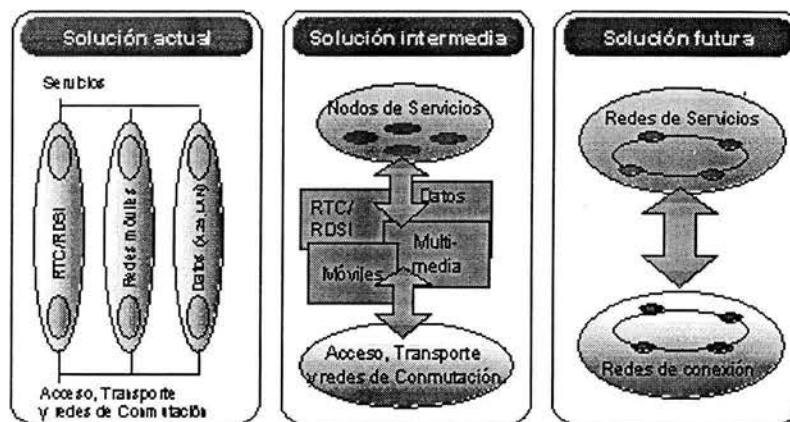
Solución actual

Servicios

RTC/RDSI

Redes móviles

Datos (X.25, LAN)

Acceso, Transporte y redes de Conmutación

Solución intermedia

Nodos de Servicios

RTC/ RDSI

Datos

Multimedia

Móviles

Acceso, Transporte y redes de Conmutación

Solución futura

Redes de Servicios

Redes de conexión